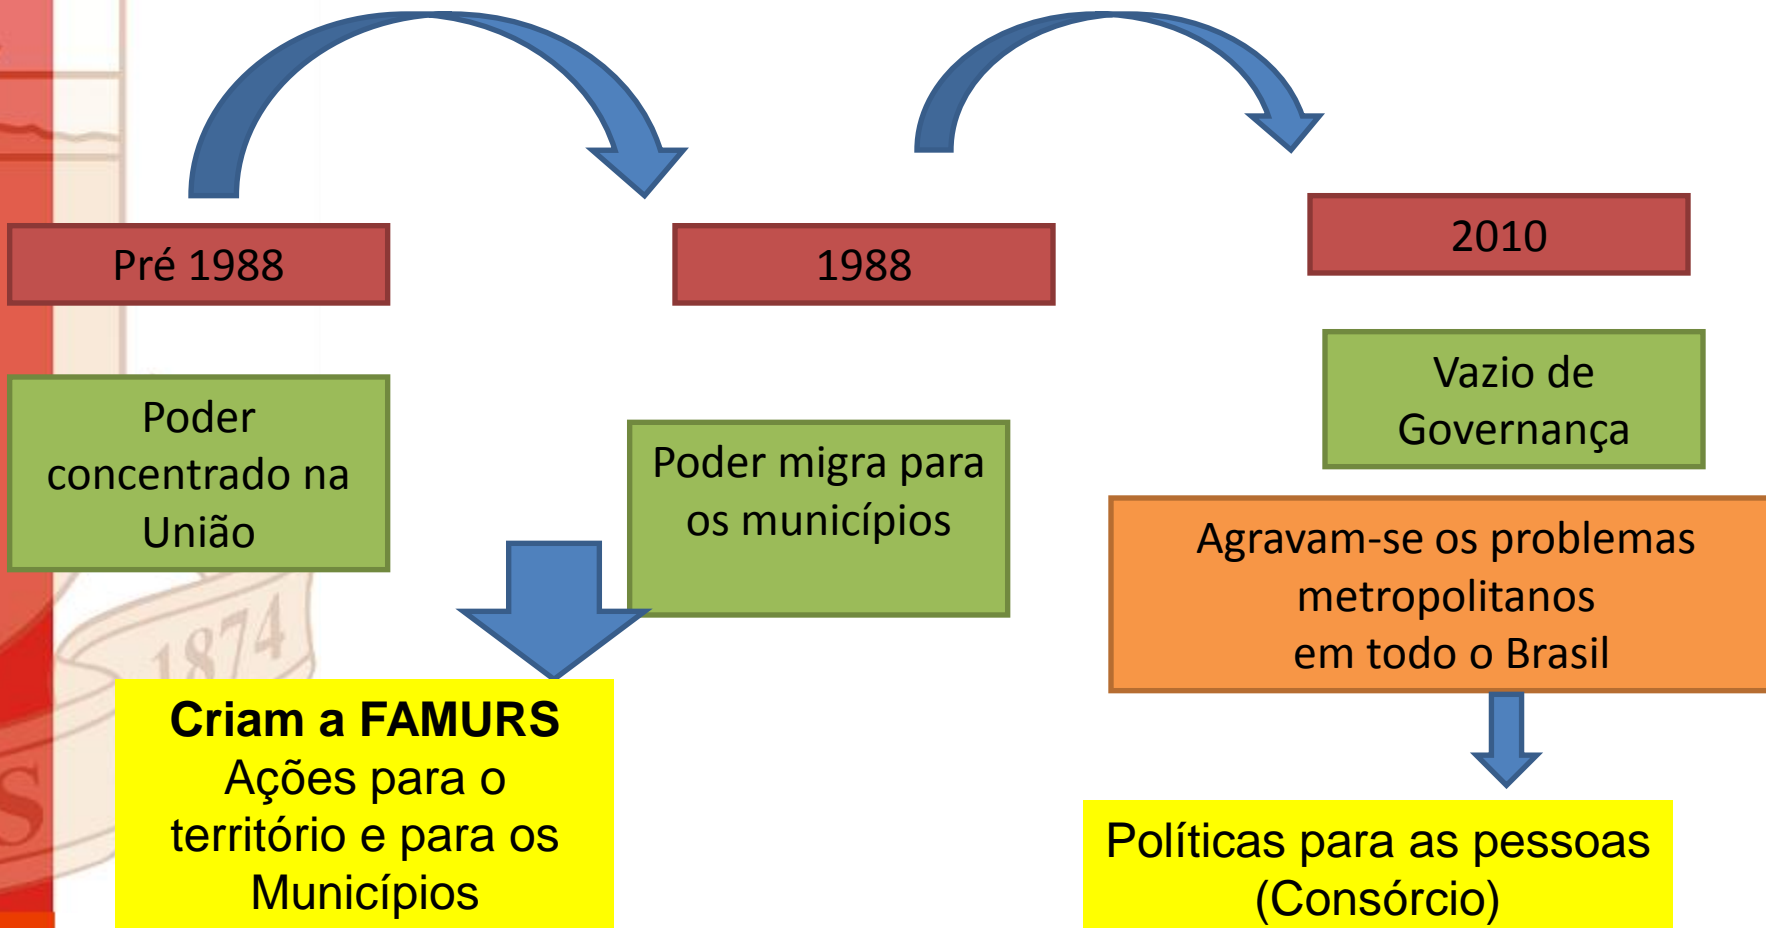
Pré 1988

1988

2010

Poder concentrado na União

Poder migra para os municípios

Vazio de Governança

Agravam-se os problemas metropolitanos em todo o Brasil

1874

**Criam a FAMURS**
Ações para o território e para os Municípios

Políticas para as pessoas (Consórcio)